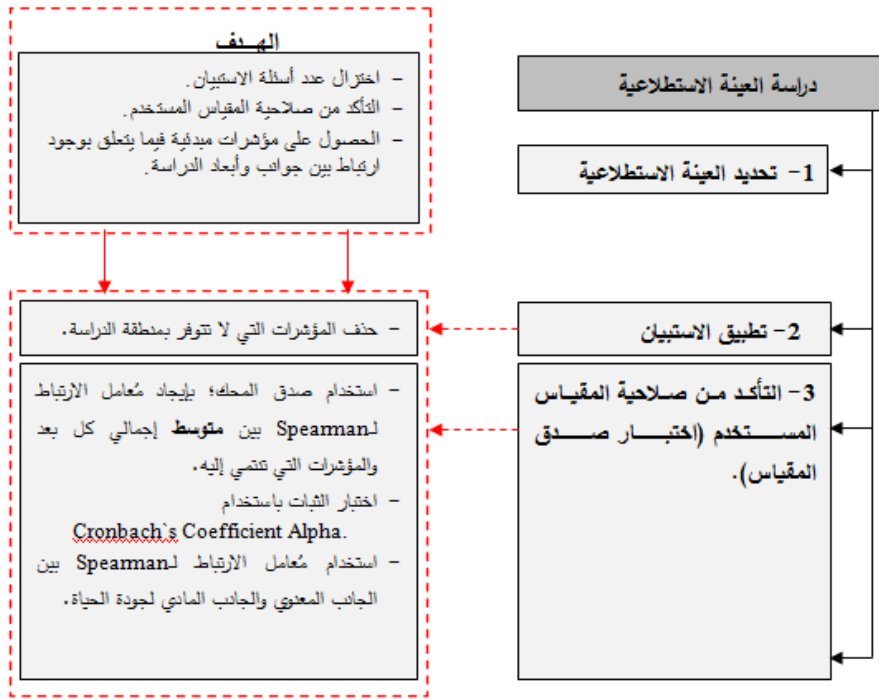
دراسة العينة الاستطلاعية

1- تحديد العينة الاستطلاعية

2- تطبيق الاستبيان

3- التأكد من صلاحية المقياس المستخدم (اختبار صدق المقياس).

الهدف

- اختزال عدد أسئلة الاستبيان.
- التأكد من صلاحية المقياس المستخدم.
- الحصول على مؤشرات مبدئية فيما يتعلق بوجود ارتباط بين جوانب وأبعاد الدراسة.

- حذف المؤشرات التي لا تتوفر بمنطقة الدراسة.

- استخدام صدق المحك؛ بإيجاد مُعامل الارتباط لـSpearman بين **متوسط** إجمالي كل بعد والمؤشرات التي تنتمي إليه.
- اختبار الثبات باستخدام Cronbach`s Coefficient Alpha.
- استخدام مُعامل الارتباط لـSpearman بين الجانب المعنوي والجانب المادي لجودة الحياة.